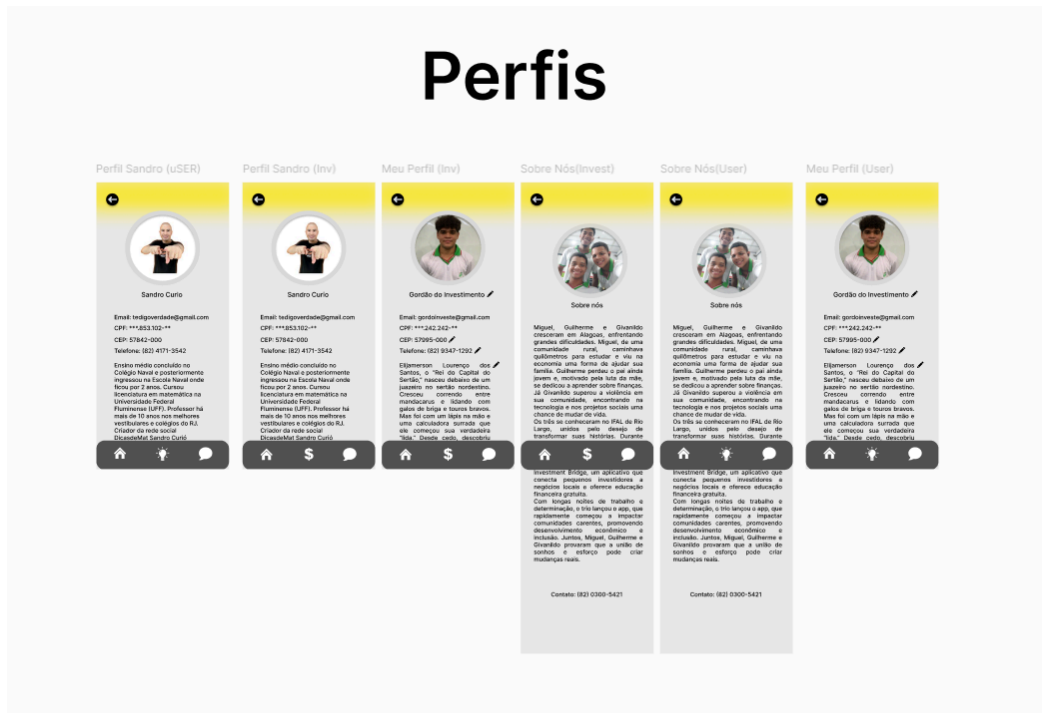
Perfis

Perfil Sandro (uSER)

Sandro Curio

Email: tedigoverdade@gmail.com
CPF: ***.853.102-**
CEP: 57842-000
Telefone: (82) 4171-3542

Ensino médio concluído no Colégio Naval e posteriormente ingressou na Escola Naval onde ficou por 2 anos. Cursou licenciatura em matemática na Universidade Federal Fluminense (UFF). Professor há mais de 10 anos nos melhores vestibulares e colégios do RJ. Criador da rede social DicasdeMat Sandro Curió

Perfil Sandro (Inv)

Sandro Curio

Email: tedigoverdade@gmail.com
CPF: ***.853.102-**
CEP: 57842-000
Telefone: (82) 4171-3542

Ensino médio concluído no Colégio Naval e posteriormente ingressou na Escola Naval onde ficou por 2 anos. Cursou licenciatura em matemática na Universidade Federal Fluminense (UFF). Professor há mais de 10 anos nos melhores vestibulares e colégios do RJ. Criador da rede social DicasdeMat Sandro Curió

$

Meu Perfil (Inv)

Gordão do Investimento

Email: gordoinveste@gmail.com
CPF: ***.242.242-**
CEP: 57995-000
Telefone: (82) 9347-1292

Eljamerson Lourenço dos Santos, o "Rei do Capital do Sertão," nasceu debaixo de um juazeiro no sertão nordestino. Cresceu correndo entre mandacarus e lidando com galos de briga e touros bravos. Mas foi com um lápis na mão e uma calculadora surrada que ele começou sua verdadeira "lida." Desde cedo, descobriu

$

Sobre Nós(Invest)

Sobre nós

Miguel, Guilherme e Givanildo cresceram em Alagoas, enfrentando grandes dificuldades. Miguel, de uma comunidade rural, caminhava quilômetros para estudar e viu na economia uma forma de ajudar sua família. Guilherme perdeu o pai ainda jovem e, motivado pela luta da mãe, se dedicou a aprender sobre finanças. Já Givanildo superou a violência em sua comunidade, encontrando na tecnologia e nos projetos sociais uma chance de mudar de vida.
Os três se conheceram no IFAL de Rio Largo, unidos pelo desejo de transformar suas histórias. Durante
$
Investment Bridge, um aplicativo que conecta pequenos investidores a negócios locais e oferece educação financeira gratuita.
Com longas noites de trabalho e determinação, o trio lançou o app, que rapidamente começou a impactar comunidades carentes, promovendo desenvolvimento econômico e inclusão. Juntos, Miguel, Guilherme e Givanildo provaram que a união de sonhos e esforço pode criar mudanças reais.

Contato: (82) 0300-5421

Sobre Nós(User)

Sobre nós

Miguel, Guilherme e Givanildo cresceram em Alagoas, enfrentando grandes dificuldades. Miguel, de uma comunidade rural, caminhava quilômetros para estudar e viu na economia uma forma de ajudar sua família. Guilherme perdeu o pai ainda jovem e, motivado pela luta da mãe, se dedicou a aprender sobre finanças. Já Givanildo superou a violência em sua comunidade, encontrando na tecnologia e nos projetos sociais uma chance de mudar de vida.
Os três se conheceram no IFAL de Rio Largo, unidos pelo desejo de transformar suas histórias. Durante
Investment Bridge, um aplicativo que conecta pequenos investidores a negócios locais e oferece educação financeira gratuita.
Com longas noites de trabalho e determinação, o trio lançou o app, que rapidamente começou a impactar comunidades carentes, promovendo desenvolvimento econômico e inclusão. Juntos, Miguel, Guilherme e Givanildo provaram que a união de sonhos e esforço pode criar mudanças reais.

Contato: (82) 0300-5421

Meu Perfil (User)

Gordão do Investimento

Email: gordoinveste@gmail.com
CPF: ***.242.242-**
CEP: 57995-000
Telefone: (82) 9347-1292

Eljamerson Lourenço dos Santos, o "Rei do Capital do Sertão," nasceu debaixo de um juazeiro no sertão nordestino. Cresceu correndo entre mandacarus e lidando com galos de briga e touros bravos. Mas foi com um lápis na mão e uma calculadora surrada que ele começou sua verdadeira "lida." Desde cedo, descobriu